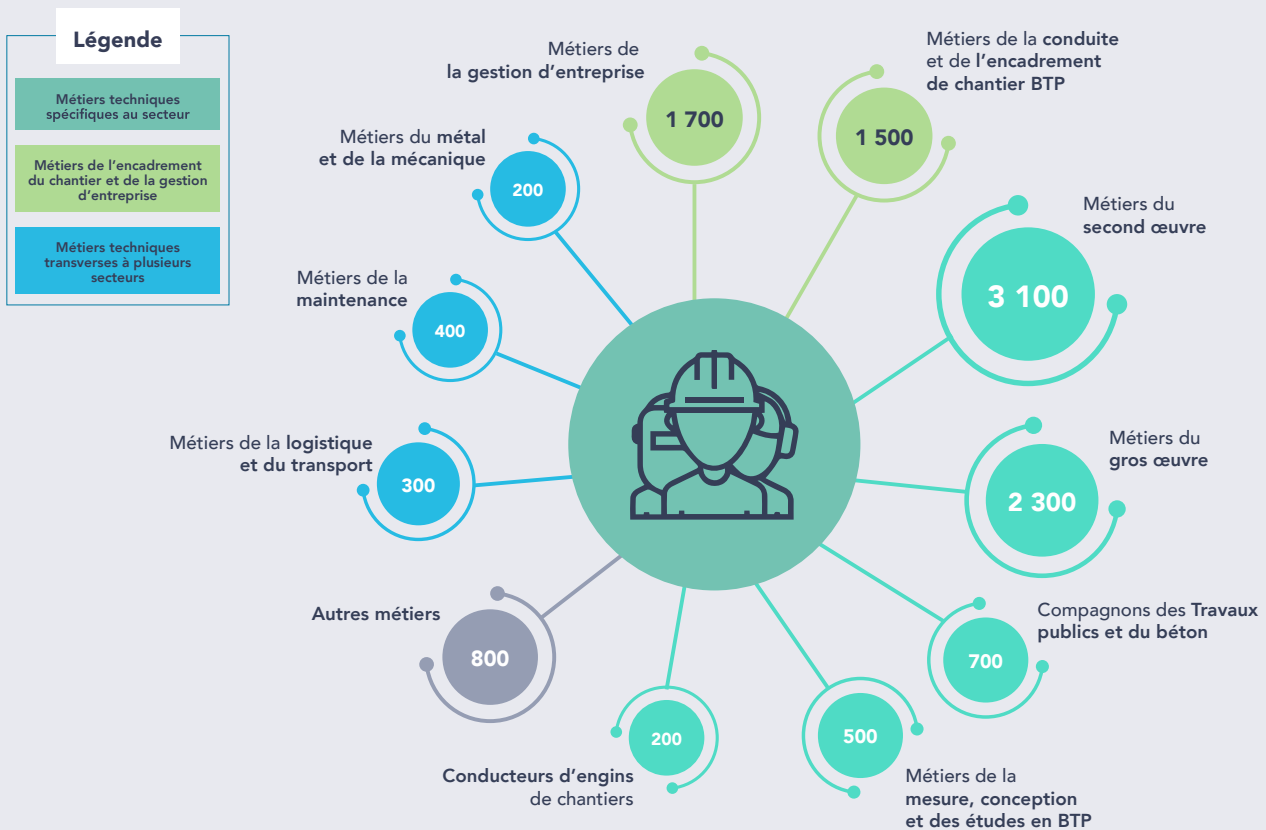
Légende

Métiers techniques spécifiques au secteur

Métiers de l'encadrement du chantier et de la gestion d'entreprise

Métiers techniques transverses à plusieurs secteurs

Métiers de la gestion d'entreprise
1 700

Métiers de la conduite et de l'encadrement de chantier BTP
1 500

Métiers du métal et de la mécanique
200

Métiers du second œuvre
3 100

Métiers de la maintenance
400

Métiers de la logistique et du transport
300

Métiers du gros œuvre
2 300

Compagnons des Travaux publics et du béton
700

Autres métiers
800

200
Conducteurs d'engins de chantiers

500
Métiers de la mesure, conception et des études en BTP